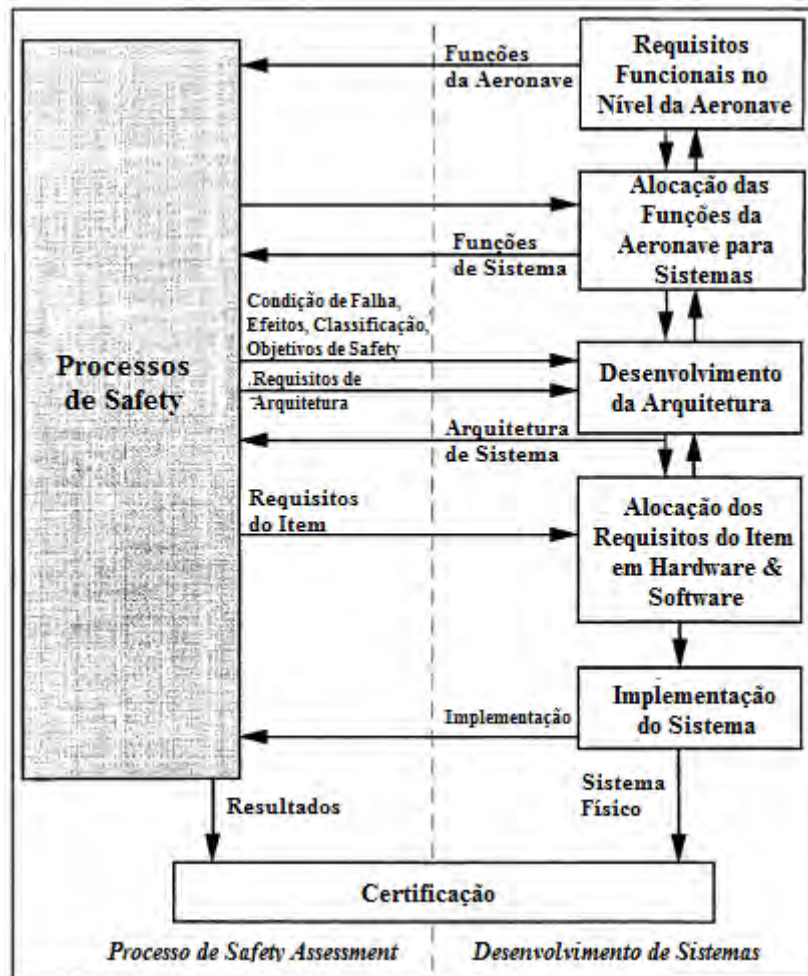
Processos de Safety

Funções da Aeronave

Requisitos Funcionais no Nível da Aeronave

Alocação das Funções da Aeronave para Sistemas

Funções de Sistema

Condição de Falha, Efeitos, Classificação, Objetivos de Safety

.Requisitos de Arquitetura

Desenvolvimento da Arquitetura

Arquitetura de Sistema

Requisitos do Item

Alocação dos Requisitos do Item em Hardware & Software

Implementação do Sistema

Implementação

Resultados

Sistema Físico

Certificação

Processo de Safety Assessment

Desenvolvimento de Sistemas